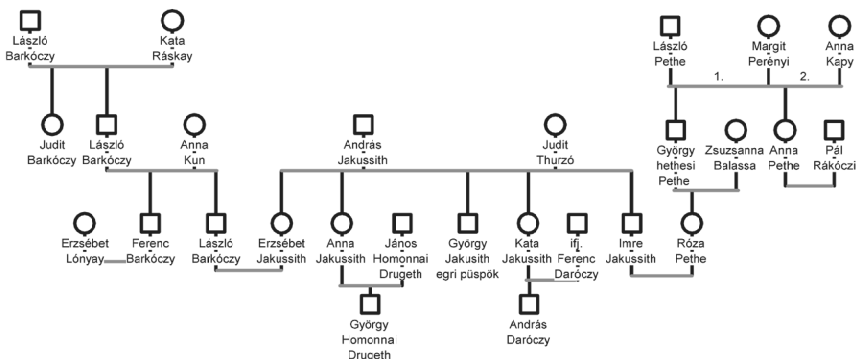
László Barkóczy

Kata Ráskay

László Pethe

Margit Perényi

Anna Kapy

1.

2.

Judit Barkóczy

László Barkóczy

Anna Kun

András Jakussith

Judit Thurzó

György hethesi Pethe

Zsuzsanna Balassa

Anna Pethe

Pál Rákóczi

Erzsébet Lónyay

Ferenc Barkóczy

Laszló Barkóczy

Erzsébet Jakussith

Anna Jakussith

János Homonnai Drugeth

György Jakusith egri püspök

Kata Jakussith

ifj. Ferenc Daróczy

Imre Jakussith

Róza Pethe

György Homonna Druceth

András Daróczy